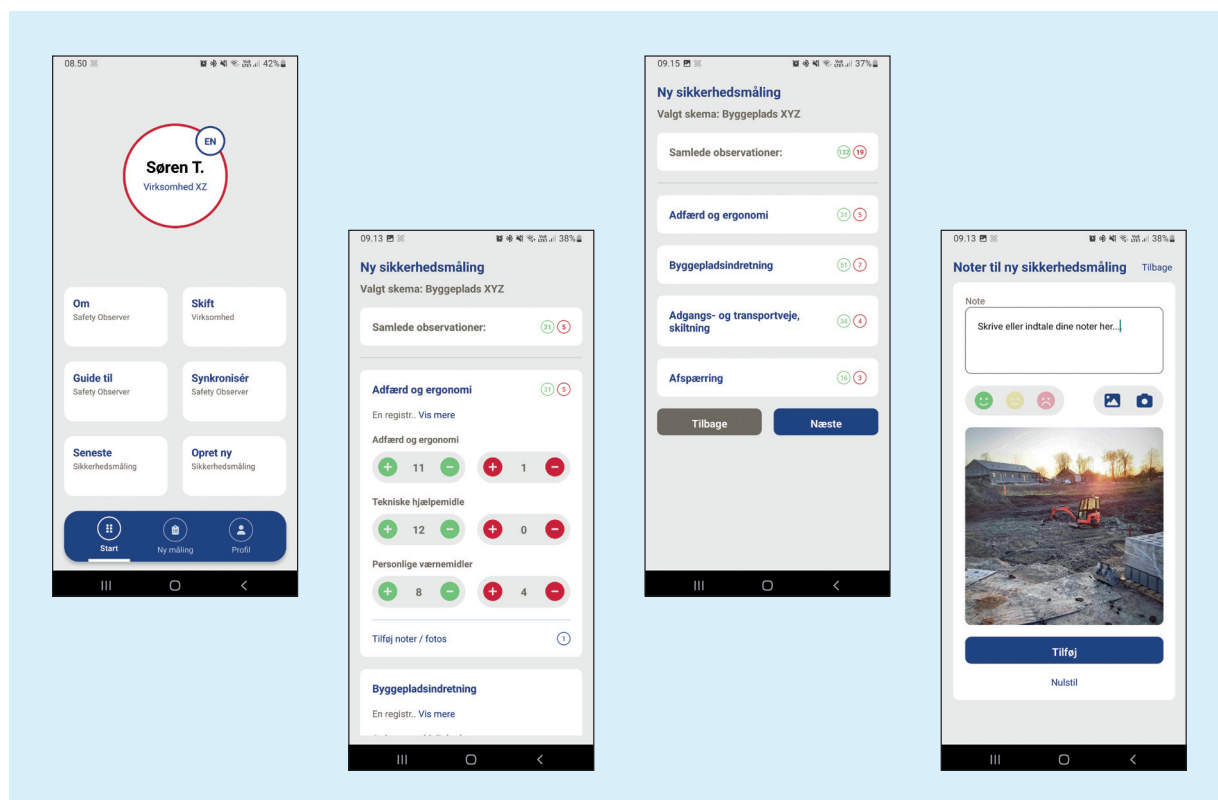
08.50
42%

EN
Søren T.
Virksomhed XZ

Om
Safety Observer

Skift
Virksomhed

Guide til
Safety Observer

Synkronisér
Safety Observer

Seneste
Sikkerhedsmåling

Opret ny
Sikkerhedsmåling

Start
Ny måling
Profil

09.13
38%

Ny sikkerhedsmåling
Valgt skema: Byggeplads XYZ

Samlede observationer: 31 5

Adfærd og ergonomi 31 5
En registr.. Vis mere

Adfærd og ergonomi
11
1

Tekniske hjælpemidle
12
0

Personlige værnemidler
8
4

Tilføj noter / fotos 1

Byggepladsindretning
En registr.. Vis mere

09.15
37%

Ny sikkerhedsmåling
Valgt skema: Byggeplads XYZ

Samlede observationer: 132 19

Adfærd og ergonomi 31 5

Byggepladsindretning 51 7

Adgangs- og transportveje, skiltning 34 4

Afspærring 16 3

Tilbage
Næste

09.13
38%

Noter til ny sikkerhedsmåling
Tilbage

Note
Skrive eller indtale dine noter her...

Tilføj
Nulstil